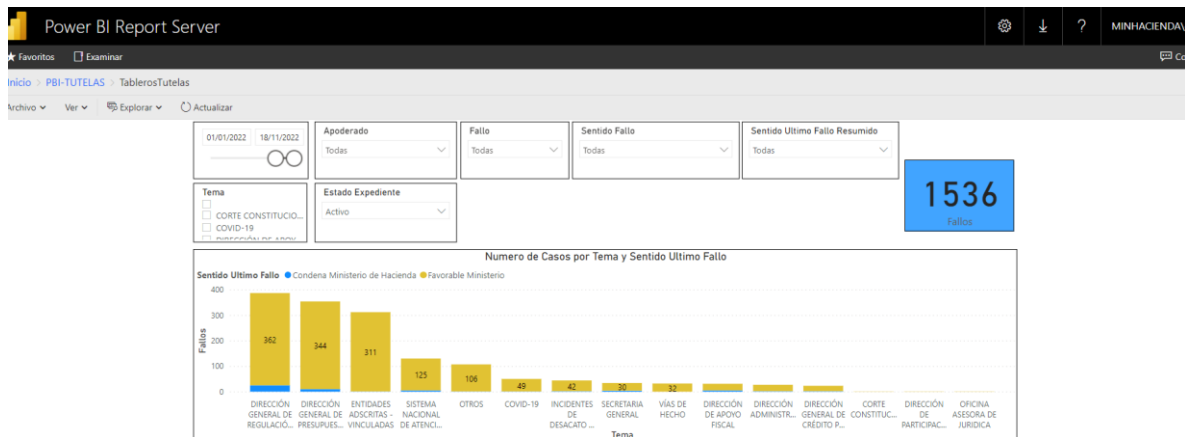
Power BI Report Server

MINHACIENDA\

Favoritos Examinar

Co

Inicio > PBI-TUTELAS > TablerosTutelas

Archivo Ver Explorar Actualizar

01/01/2022 18/11/2022

Apoderado
Todas

Fallo
Todas

Sentido Fallo
Todas

Sentido Ultimo Fallo Resumido
Todas

1536
Fallos

Tema
CORTE CONSTITUCIO...
COVID-19
DIRECCIÓN DE APOY...

Estado Expediente
Activo

Numero de Casos por Tema y Sentido Ultimo Fallo

Sentido Ultimo Fallo ● Condena Ministerio de Hacienda ● Favorable Ministerio

400
300
200
100
0

Fallos

362 344 311 125 106 49 42 30 32

DIRECCIÓN GENERAL DE REGULACIÓ... | DIRECCIÓN GENERAL DE PRESUPUES... | ENTIDADES ADSCRITAS - VINCULADAS | SISTEMA NACIONAL DE ATENCI... | OTROS | COVID-19 | INCIDENTES DE DESACATO ... | SECRETARIA GENERAL | VÍAS DE HECHO | DIRECCIÓN DE APOYO FISCAL | DIRECCIÓN ADMINISTR... | DIRECCIÓN GENERAL DE CRÉDITO P... | CORTE CONSTITUC... | DIRECCIÓN DE PARTICIPAC... | OFICINA ASESORA DE JURIDICA

Tema